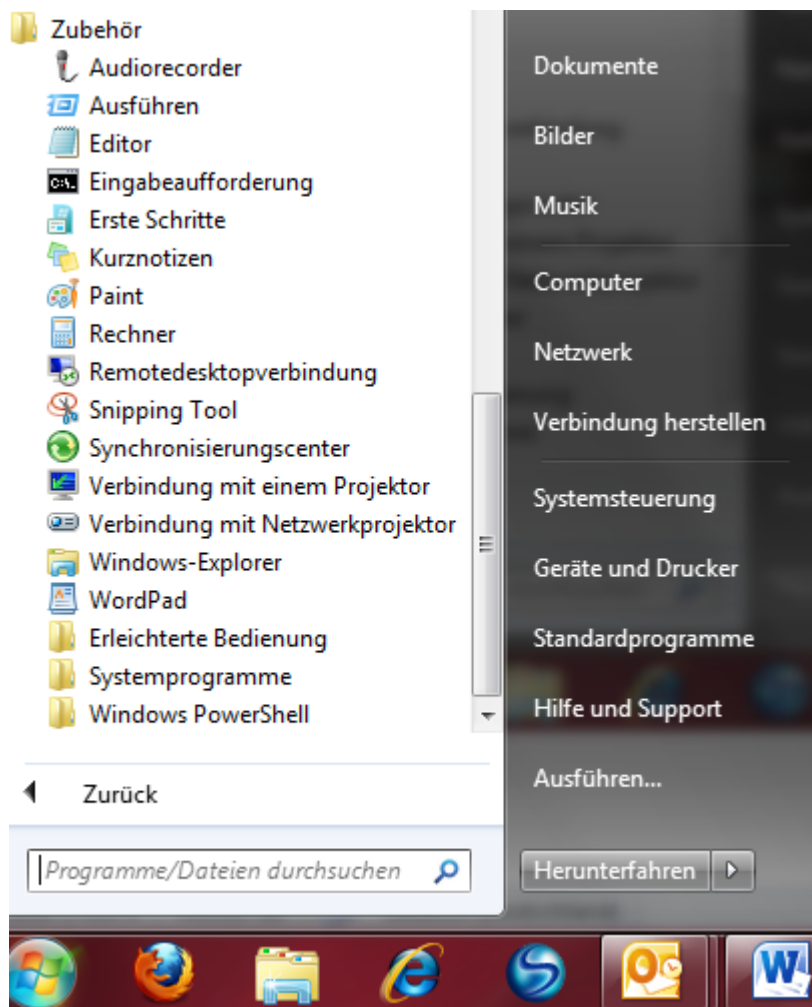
Zubehör
Audiorecorder
Ausführen
Editor
Eingabeaufforderung
Erste Schritte
Kurznotizen
Paint
Rechner
Remotedesktopverbindung
Snipping Tool
Synchronisierungscenter
Verbindung mit einem Projektor
Verbindung mit Netzwerkprojektor
Windows-Explorer
WordPad
Erleichterte Bedienung
Systemprogramme
Windows PowerShell

Zurück

Programme/Dateien durchsuchen

Dokumente
Bilder
Musik
Computer
Netzwerk
Verbindung herstellen
Systemsteuerung
Geräte und Drucker
Standardprogramme
Hilfe und Support
Ausführen...

Herunterfahren